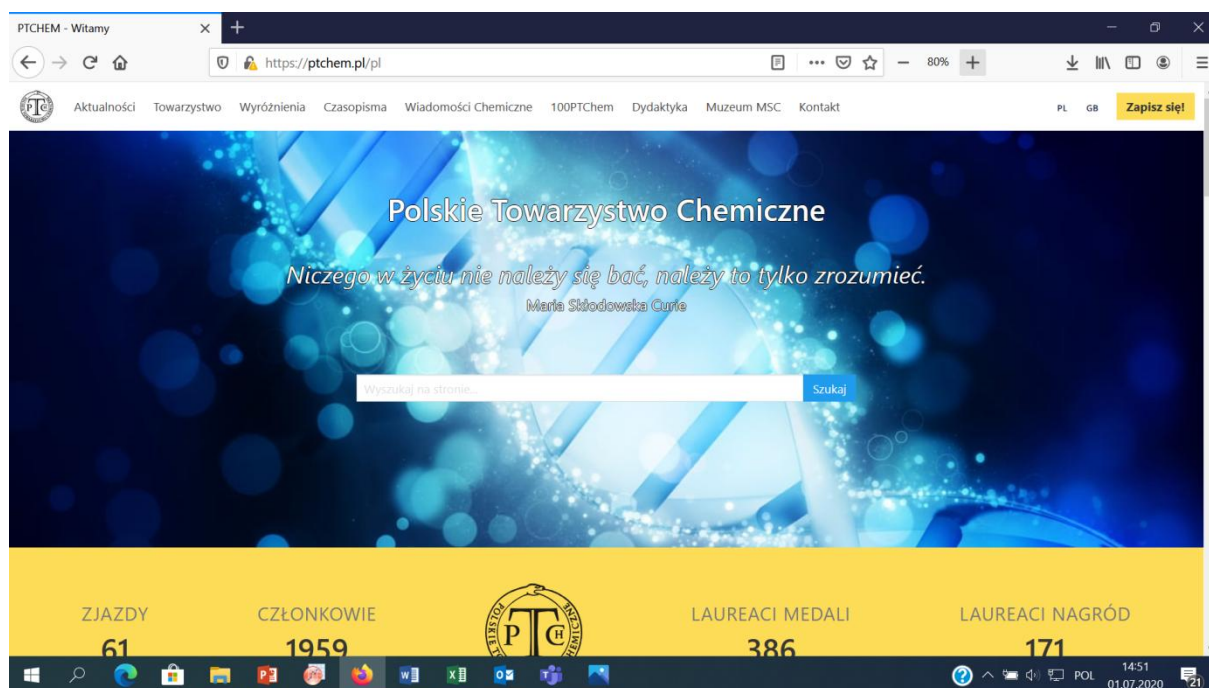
PTCHEM - Witamy

https://ptchem.pl/pl

80%

Aktualności Towarzystwo Wyróżnienia Czasopisma Wiadomości Chemiczne 100PTChem Dydaktyka Muzeum MSC Kontakt

PL GB Zapisz się!

Polskie Towarzystwo Chemiczne

Niczego w życiu nie należy się bać, należy to tylko zrozumieć.

Maria Skłodowska Curie

Wyszukaj na stronie...

Szukaj

ZJAZDY
61

CZŁONKOWIE
1959

P T CH

LAUREACI MEDALI
386

LAUREACI NAGRÓD
171

POL 14:51 01.07.2020

21